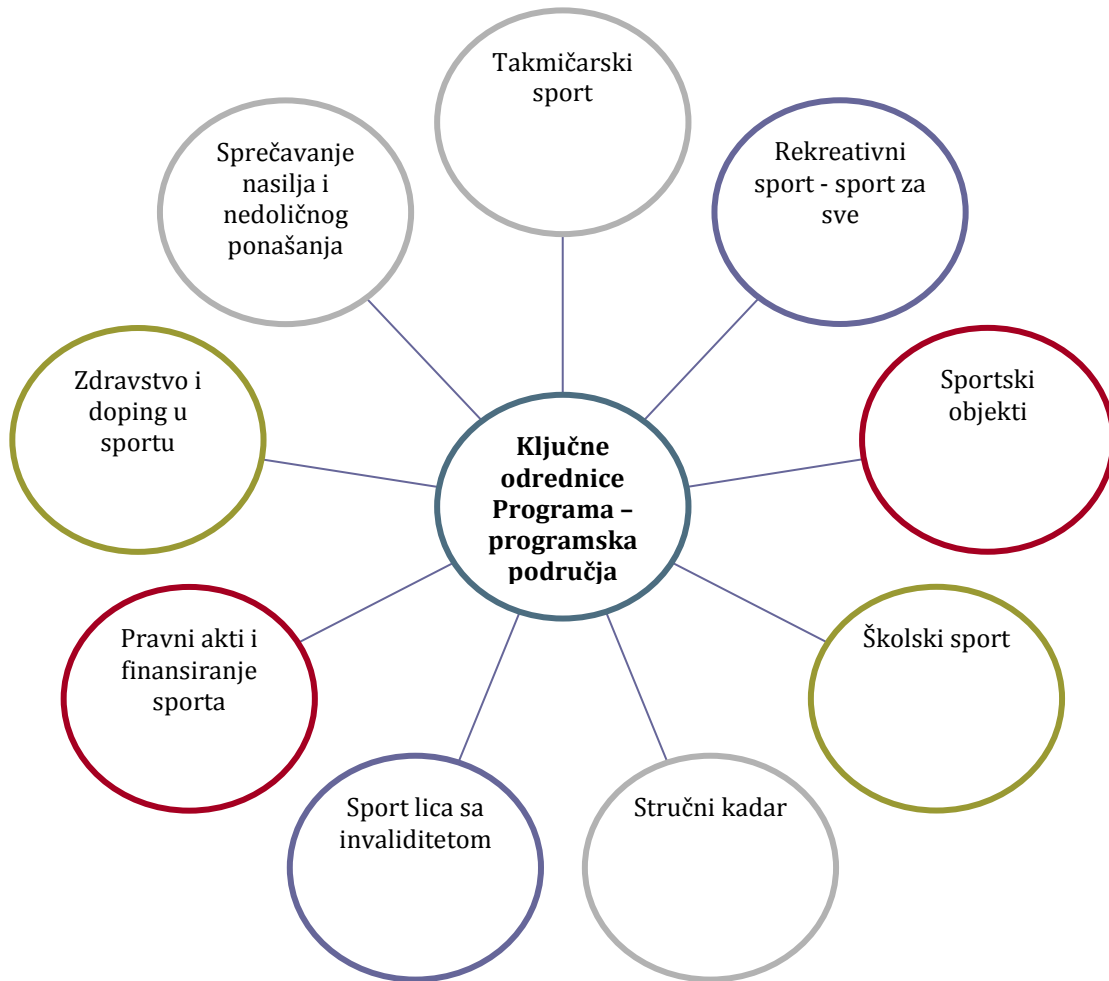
Takmičarski sport

Sprečavanje nasilja i nedoličnog ponašanja

Rekreativni sport - sport za sve

Zdravstvo i doping u sportu

Ključne odrednice Programa – programska područja

Sportski objekti

Pravni akti i finansiranje sporta

Školski sport

Sport lica sa invaliditetom

Stručni kadar